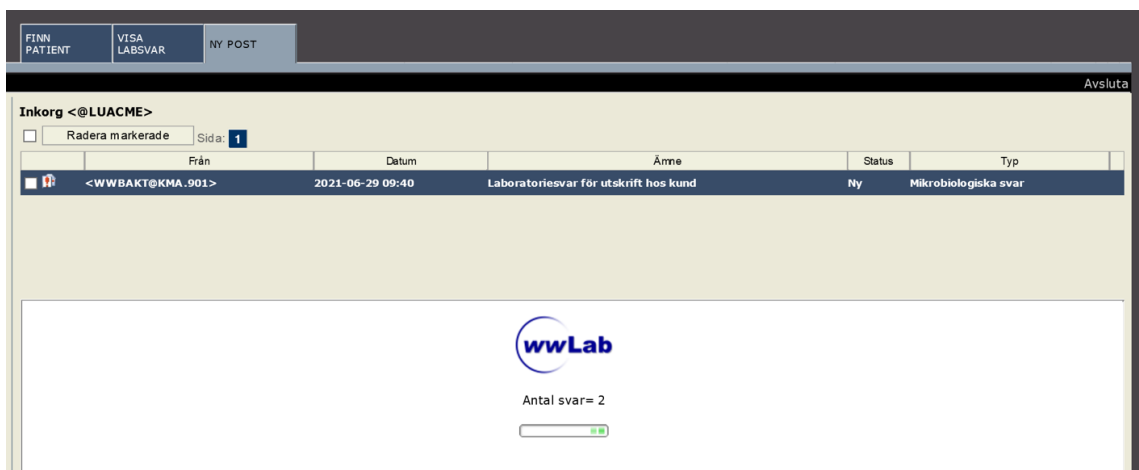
FINN PATIENT | VISA LABSVAR | NY POST

Avsluta

Inkorg <@LUACME>

Radera markerade Sida: 1

| | Från | Datum | Ämne | Status | Typ |
|---|---|---|---|---|---|
| | <WWBAKT@KMA.901> | 2021-06-29 09:40 | Laboratoriesvar för utskrift hos kund | Ny | Mikrobiologiska svar |

wwLab

Antal svar= 2